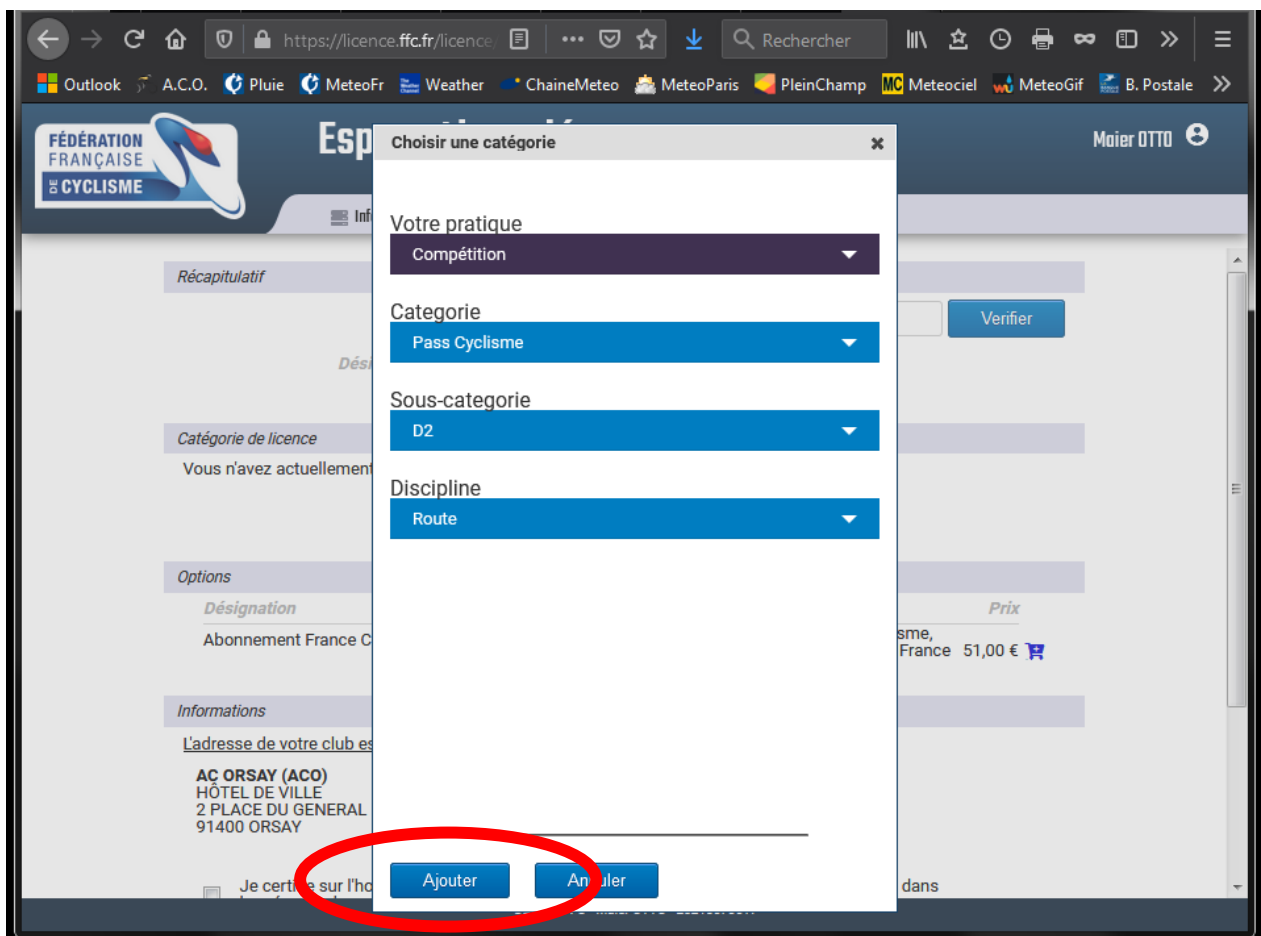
https://licence.ffc.fr/licence/
Rechercher
Outlook A.C.O. Pluie MeteoFr Weather ChaineMeteo MeteoParis PleinChamp Meteociel MeteoGif B. Postale

FÉDÉRATION FRANÇAISE DE CYCLISME
Esp
Maier OTTO
Inf

Récapitulatif
Verifier
Dési
Catégorie de licence
Vous n'avez actuellement
Options
Désignation
Prix
Abonnement France C
sme, France 51,00 €
Informations
L'adresse de votre club es
AC ORSAY (ACO)
HÔTEL DE VILLE
2 PLACE DU GENERAL
91400 ORSAY
Je certi sur l'ho
dans

Choisir une catégorie
×
Votre pratique
Compétition
Categorie
Pass Cyclisme
Sous-categorie
D2
Discipline
Route
Ajouter
An uler